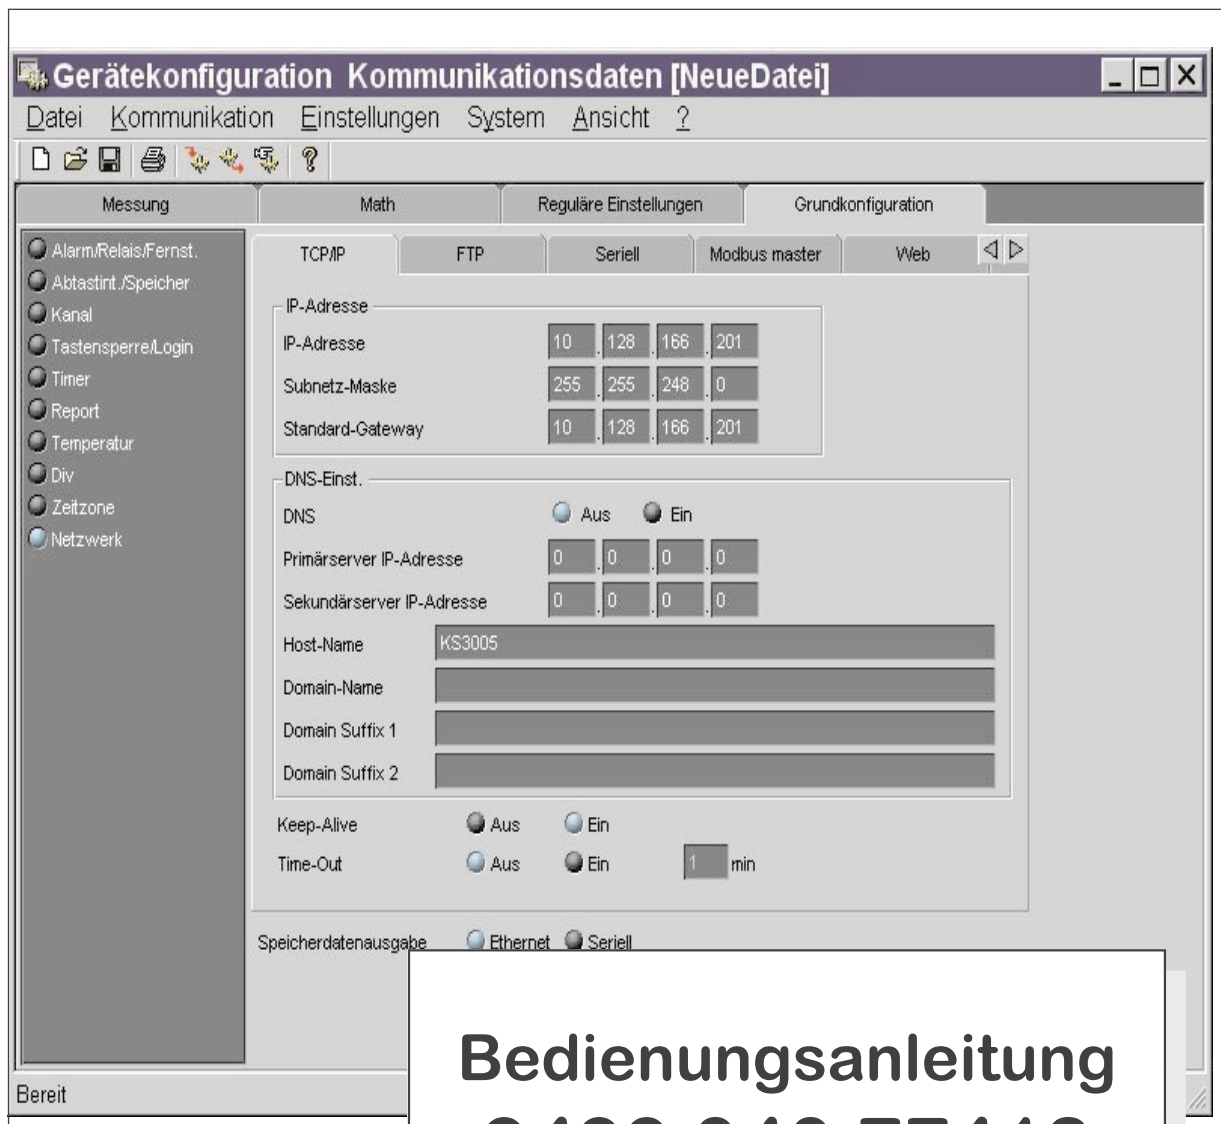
Gerätekonfiguration Kommunikationsdaten [NeueDatei]

Datei Kommunikation Einstellungen System Ansicht ?

Messung | Math | Reguläre Einstellungen | Grundkonfiguration

Alarm/Relais/Fernst.
Abtastint./Speicher
Kanal
Tastensperre/Login
Timer
Report
Temperatur
Div
Zeitzone
Netzwerk

TCP/IP | FTP | Seriell | Modbus master | Web

IP-Adresse
IP-Adresse 10 . 128 . 166 . 201
Subnetz-Maske 255 . 255 . 248 . 0
Standard-Gateway 10 . 128 . 166 . 201

DNS-Einst.
DNS Aus Ein
Primärserver IP-Adresse 0 . 0 . 0 . 0
Sekundärserver IP-Adresse 0 . 0 . 0 . 0
Host-Name KS3005
Domain-Name
Domain Suffix 1
Domain Suffix 2

Keep-Alive Aus Ein
Time-Out Aus Ein 1 min

Speicherdatenausgabe Ethernet Seriell

Bereit

Bedienungsanleitung
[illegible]